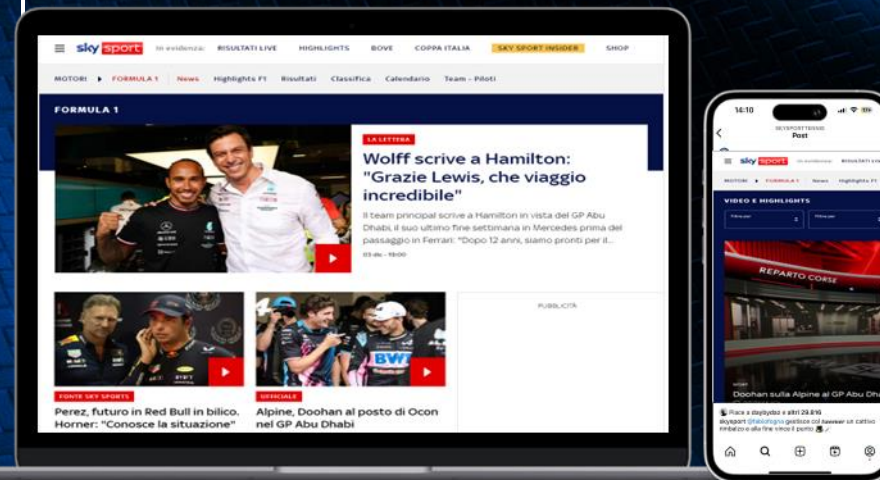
sky sport In evidenza: RISULTATI LIVE HIGHLIGHTS BOVE COPPA ITALIA SKY SPORT INSIDER SHOP

MOTORI FORMULA 1 News Highlights F1 Risultati Classifica Calendario Team - Piloti

FORMULA 1

LA LETTERA

Wolff scrive a Hamilton: "Grazie Lewis, che viaggio incredibile"

Il team principal scrive a Hamilton in vista del GP Abu Dhabi, il suo ultimo fine settimana in Mercedes prima del passaggio in Ferrari: "Dopo 12 anni, siamo pronti per il...

03 dic - 18:00

PUBBLICITÀ

FONTE SKY SPORTS

Perez, futuro in Red Bull in bilico. Horner: "Conosce la situazione"

UFFICIALE

Alpine, Doohan al posto di Ocon nel GP Abu Dhabi

14:10

SKYSPORTITALIA
Post

sky sport In evidenza RISULTATI LIVE

MOTORI FORMULA 1 News Highlights F1

VIDEO E HIGHLIGHTS

Filtra per

Filtra per

REPARTO CORSE

Doohan sulla Alpine al GP Abu Dhabi

Piace a daybydez e altri 29.816

skysport @fabiofogna gestisce col suo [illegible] un cattivo rimbalzo a alla fine vince il punto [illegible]